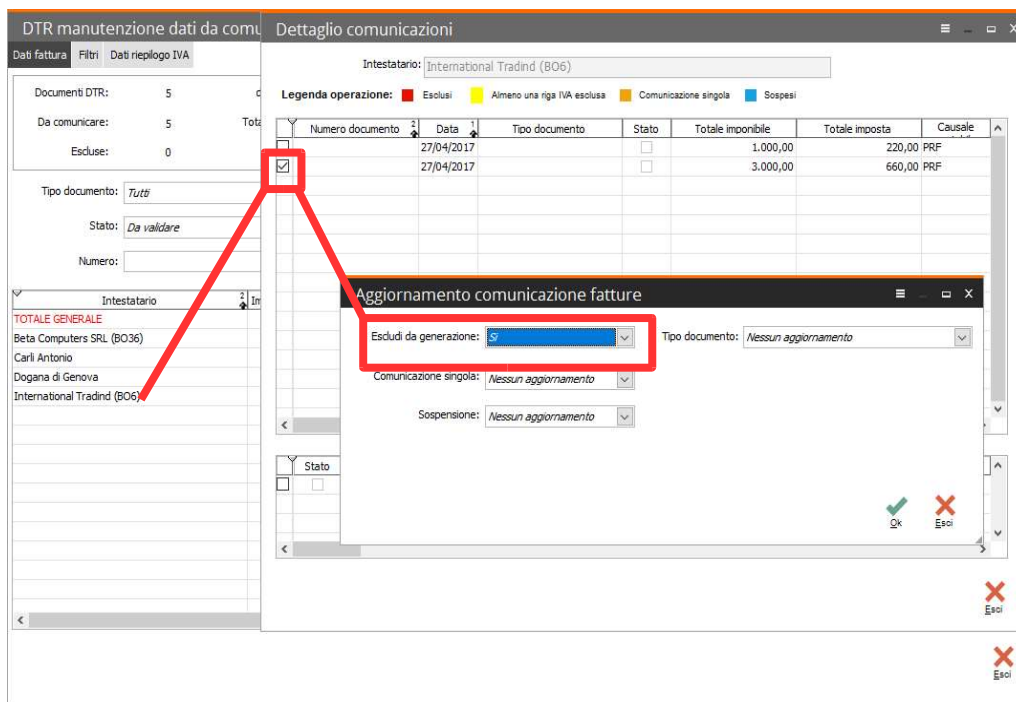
DTR manutenzione dati da comu

Dati fattura | Filtri | Dati riepilogo IVA

Documenti DTR: 5

Da comunicare: 5 Tota

Escluse: 0

Tipo documento: Tutti

Stato: Da validare

Numero:

| Intestatario | Im |
|---|---|
| TOTALE GENERALE | |
| Beta Computers SRL (BO36) | |
| Carli Antonio | |
| Dogana di Genova | |
| International Tradind (BO6) | |

Dettaglio comunicazioni

Intestatario: International Tradind (BO6)

Legenda operazione: Esclusi Almeno una riga IVA esclusa Comunicazione singola Sospesi

| | Numero documento | Data | Tipo documento | Stato | Totale imponibile | Totale imposta | Causale |
|---|---|---|---|---|---|---|---|
| | | 27/04/2017 | | | 1.000,00 | 220,00 | PRF |
| ☑ | | 27/04/2017 | | | 3.000,00 | 660,00 | PRF |

Stato

Aggiornamento comunicazione fatture

Escludi da generazione: Sì

Tipo documento: Nessun aggiornamento

Comunicazione singola: Nessun aggiornamento

Sospensione: Nessun aggiornamento

Ok

Esci

Esci

Esci